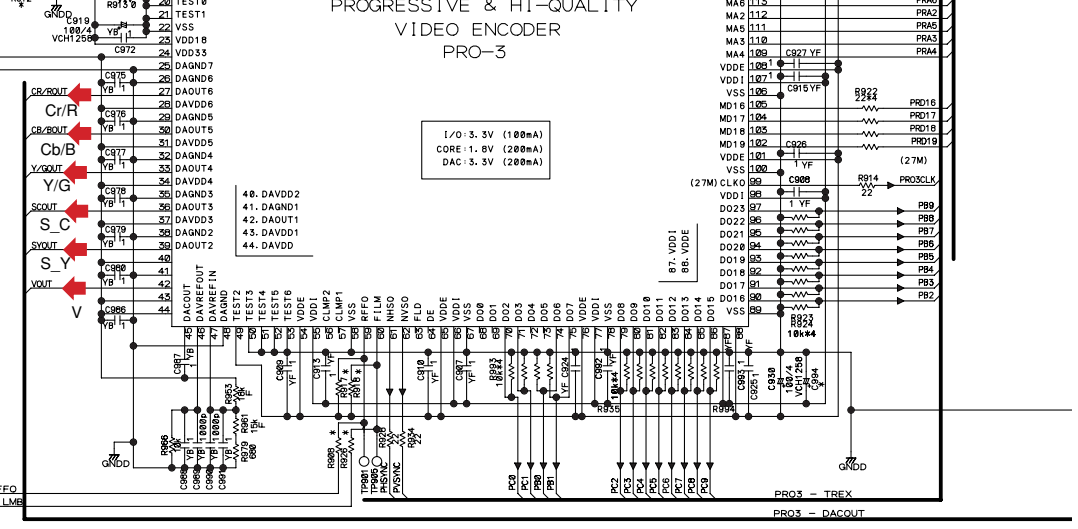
PROGRESSIVE & HI-QUALITY
VIDEO ENCODER
PRO-3

GNDD
R913
C919
100/4
VCH1256
YB
20 TEST0
21 TEST1
22 VSS
23 VDD18
C972
24 VDD33
25 DAGND7
C975
26 DAGND6
YB
27 DAVOUT6
CR/ROUT
Cr/R
C976
28 DAVDD6
29 DAGND5
YB
30 DAOUT5
CB/BOUT
Cb/B
31 DAVDD5
C977
32 DAGND4
YB
33 DAOUT4
Y/GOUT
Y/G
34 DAVDD4
C978
35 DAGND3
YB
36 DAOUT3
SCOUT
S_C
37 DAVDD3
C979
38 DAGND2
YB
39 DAOUT2
SYOUT
S_Y
40
C980
41
YB
42
VOUT
V
43
C966
44
YB

40. DAVDD2
41. DAGND1
42. DAOUT1
43. DAVDD1
44. DAVDD

I/O:3.3V (100mA)
CORE:1.8V (200mA)
DAC:3.3V (200mA)

87. VDDI
88. VDDE

45 DACOUT
46 DAVREFOUT
47 DAVREFIN
48 DAGND
49 TEST2
50 TEST3
51 TEST4
52 TEST5
53 TEST6
54 VDDE
55 VDDI
56 CLMP2
57 CLMP1
58 VSS
59 RFFO
60 FLM
61 NHSO
62 NVSO
63 FLD
64 DE
65 VDDE
66 VDDI
67 VSS
68 DO0
69 DO1
70 DO2
71 DO3
72 DO4
73 DO5
74 DO6
75 DO7
76 VDDE
77 VDDI
78 VSS
79 DO8
80 DO9
81 DO10
82 DO11
83 DO12
84 DO13
85 DO14
86 DO15
87
88

MA6
MA2 112
MA5 111
MA3 110
MA4 109
PRA2
PRA5
PRA3
PRA4
C927 YF
VDDE 108
VDDI 107
C915 YF
VSS 106
R922
22*4
MD16 105
PRD16
MD17 104
PRD17
MD18 103
PRD18
MD19 102
PRD19
C926
VDDE 101
1 YF
VDDI 100
(27M)
VSS 100
(27M) CLKO 99
C908
R914
PRO3CLK
VDDI 98
22
1 YF
DO23 97
PB9
DO22 96
PB8
DO21 95
PB7
DO20 94
PB6
DO19 93
PB5
DO18 92
PB4
DO17 91
PB3
DO16 90
PB2
VSS 89
R923
R924
10k*4

C987
YB
C909
YF
C913
YF
R917
R916 *
C910
YF
C907
YF
R993
10k*4
VF C924
C992
YF
10k*4
YF
C987
C993
YF
C930
100/4
VCH1256
C994
*
C925
R935
R994
R953
15k
F
R961
15k
F
R966
10k
YB
1000p
YB
1000p
YB
1000p
R979
680
C988
C989
C990
C991
GNDD
R908
*
R926
*
R928
22
R934
22
TP981
TP985
PHSYNC
PVSYNC
PC0
PC1
PB0
PB1
PC2
PC3
PC4
PC5
PC6
PC7
PC8
PC9
GNDD
PRO3 - TREX
PRO3 - DACOUT
FFO
LMB